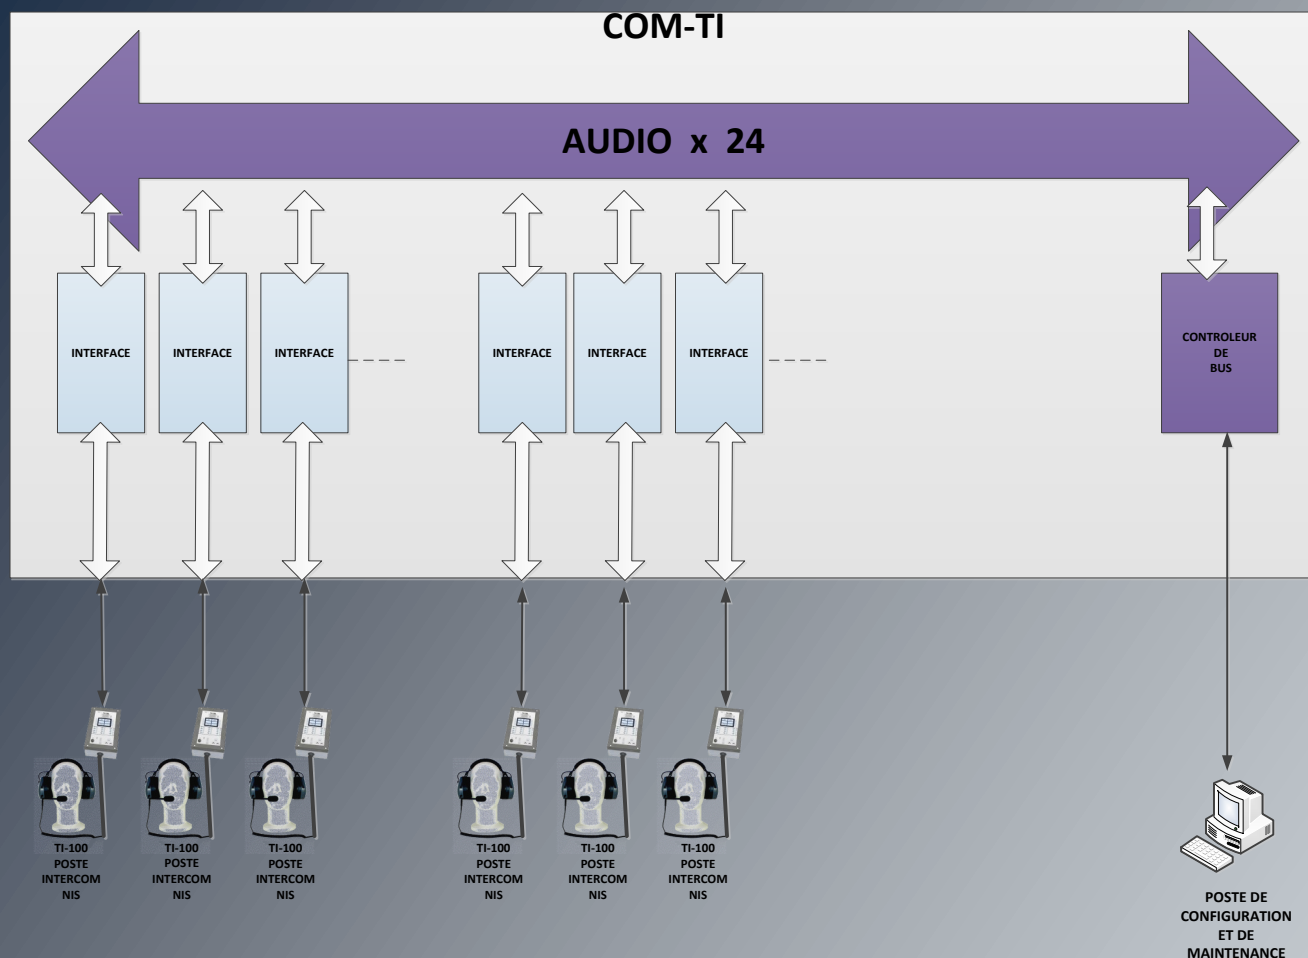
COM-TI

AUDIO x 24

INTERFACE

INTERFACE

INTERFACE

INTERFACE

INTERFACE

INTERFACE

CONTROLEUR DE BUS

TI-100 POSTE INTERCOM NIS

TI-100 POSTE INTERCOM NIS

TI-100 POSTE INTERCOM NIS

TI-100 POSTE INTERCOM NIS

TI-100 POSTE INTERCOM NIS

TI-100 POSTE INTERCOM NIS

POSTE DE CONFIGURATION ET DE MAINTENANCE